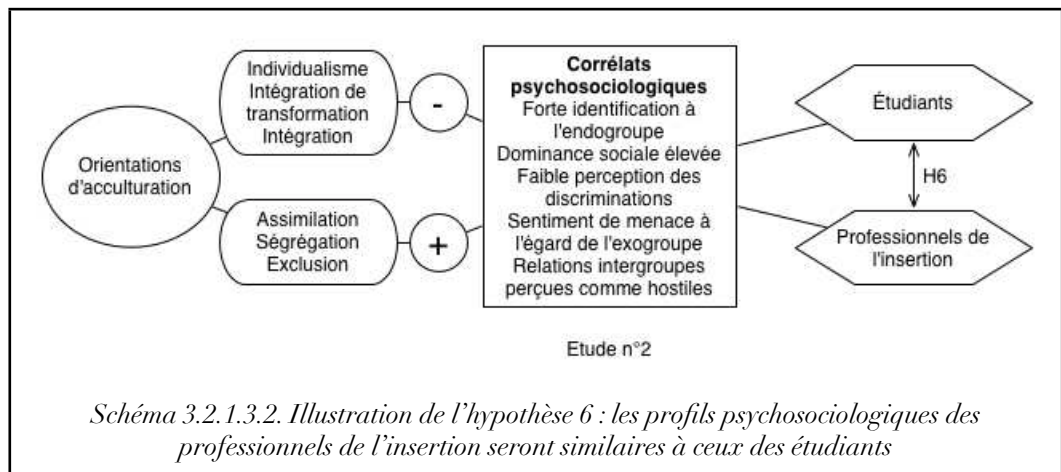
Orientations d'acculturation

Individualisme
Intégration de transformation
Intégration

-

Assimilation
Ségrégation
Exclusion

+

**Corrélats psychosociologiques**
Forte identification à l'endogroupe
Dominance sociale élevée
Faible perception des discriminations
Sentiment de menace à l'égard de l'exogroupe
Relations intergroupes perçues comme hostiles

Étudiants

H6

Professionnels de l'insertion

Etude n°2

*Schéma 3.2.1.3.2. Illustration de l'hypothèse 6 : les profils psychosociologiques des professionnels de l'insertion seront similaires à ceux des étudiants*